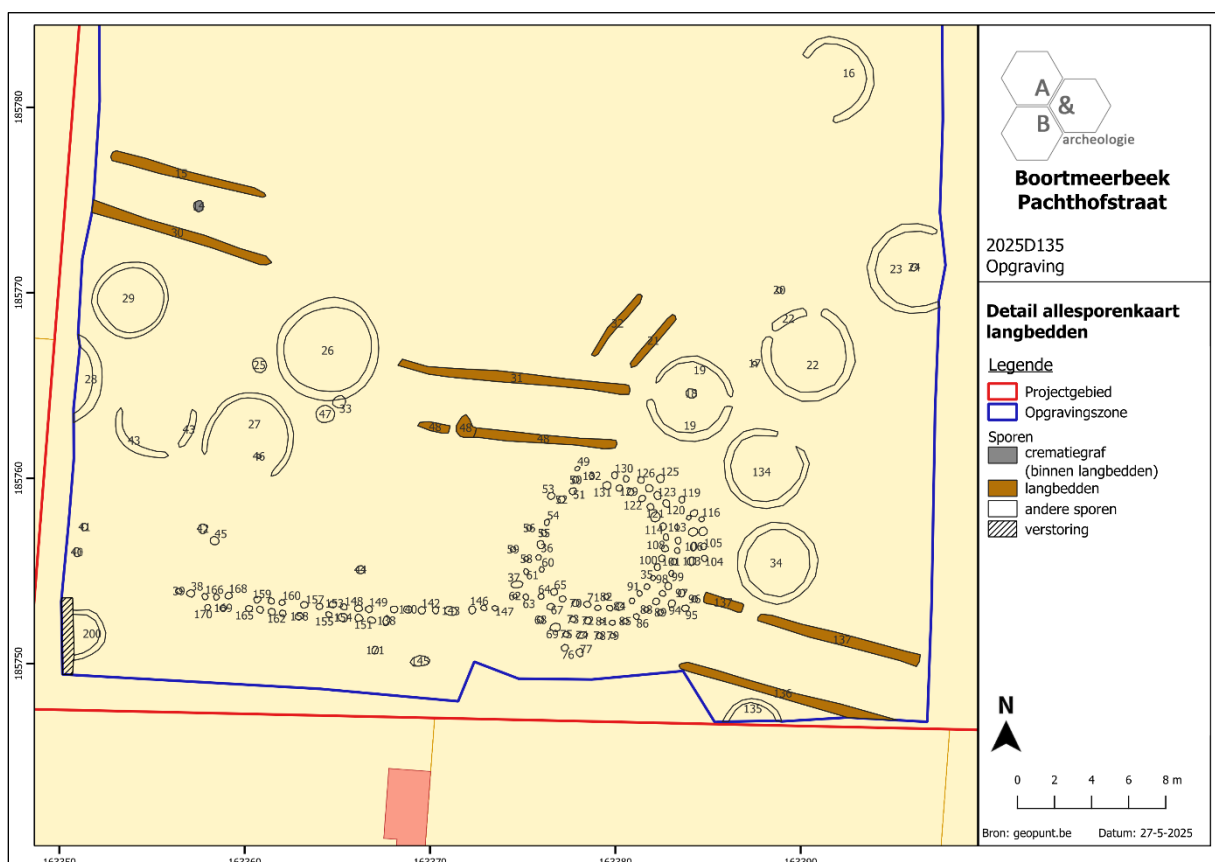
A & B archeologie

Boortmeerbeek Pachthofstraat

2025D135
Opgraving

Detail allesporenkaart langbedden

Legende
Projectgebied
Opgravingszone
Sporen
crematiegraf (binnen langbedden)
langbedden
andere sporen
verstoring

N

0 2 4 6 8 m

Bron: geopunt.be Datum: 27-5-2025

185780
185770
185760
185750

163350
163360
163370
163380
163390

16
15
30
29
26
25
28
27
47
33
43
43
46
23
24
20
22
22
32
31
31
19
18
19
17
134
48
48
48
49
130
126
125
50
132
53
52
51
131
129
123
119
122
120
121
54
56
55
114
113
116
36
59
108
106
105
58
60
100
101
102
104
34
37
61
35
98
99
65
91
97
96
137
62
63
64
71
82
83
88
89
94
95
68
73
72
84
85
86
69
75
74
78
79
77
76
137
136
135
41
40
42
45
44
39
38
166
168
159
160
157
153
148
149
170
169
165
162
158
155
154
151
150
142
143
146
147
128
121
145
200